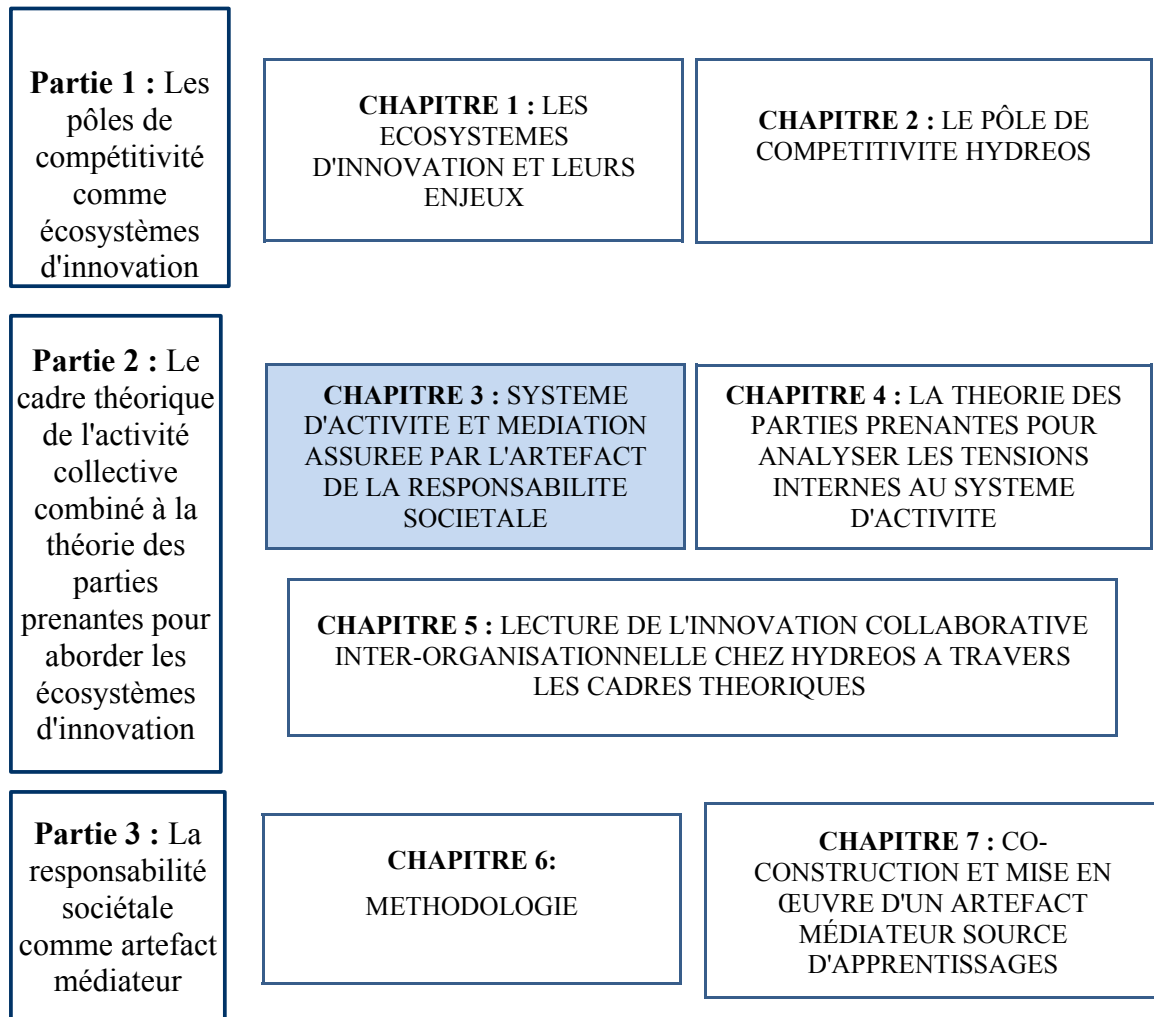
**Partie 1 :** Les pôles de compétitivité comme écosystèmes d'innovation

**CHAPITRE 1 :** LES ECOSYSTEMES D'INNOVATION ET LEURS ENJEUX

**CHAPITRE 2 :** LE PÔLE DE COMPETITIVITE HYDREOS

**Partie 2 :** Le cadre théorique de l'activité collective combiné à la théorie des parties prenantes pour aborder les écosystèmes d'innovation

**CHAPITRE 3 :** SYSTEME D'ACTIVITE ET MEDIATION ASSUREE PAR L'ARTEFACT DE LA RESPONSABILITE SOCIETALE

**CHAPITRE 4 :** LA THEORIE DES PARTIES PRENANTES POUR ANALYSER LES TENSIONS INTERNES AU SYSTEME D'ACTIVITE

**CHAPITRE 5 :** LECTURE DE L'INNOVATION COLLABORATIVE INTER-ORGANISATIONNELLE CHEZ HYDREOS A TRAVERS LES CADRES THEORIQUES

**Partie 3 :** La responsabilité sociétale comme artefact médiateur

**CHAPITRE 6:**

METHODOLOGIE

**CHAPITRE 7 :** CO-CONSTRUCTION ET MISE EN ŒUVRE D'UN ARTEFACT MÉDIATEUR SOURCE D'APPRENTISSAGES